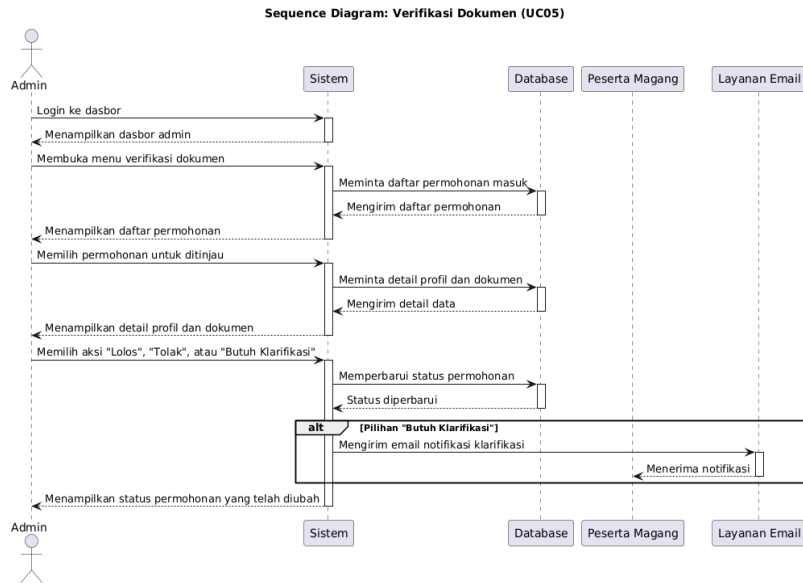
Sequence Diagram: Verifikasi Dokumen (UC05)

Admin

Sistem

Database

Peserta Magang

Layanan Email

Login ke dasbor

Menampilkan dasbor admin

Membuka menu verifikasi dokumen

Meminta daftar permohonan masuk

Mengirim daftar permohonan

Menampilkan daftar permohonan

Memilih permohonan untuk ditinjau

Meminta detail profil dan dokumen

Mengirim detail data

Menampilkan detail profil dan dokumen

Memilih aksi "Lolos", "Tolak", atau "Butuh Klarifikasi"

Memperbarui status permohonan

Status diperbarui

alt [Pilihan "Butuh Klarifikasi"]

Mengirim email notifikasi klarifikasi

Menerima notifikasi

Menampilkan status permohonan yang telah diubah

Admin

Sistem

Database

Peserta Magang

Layanan Email